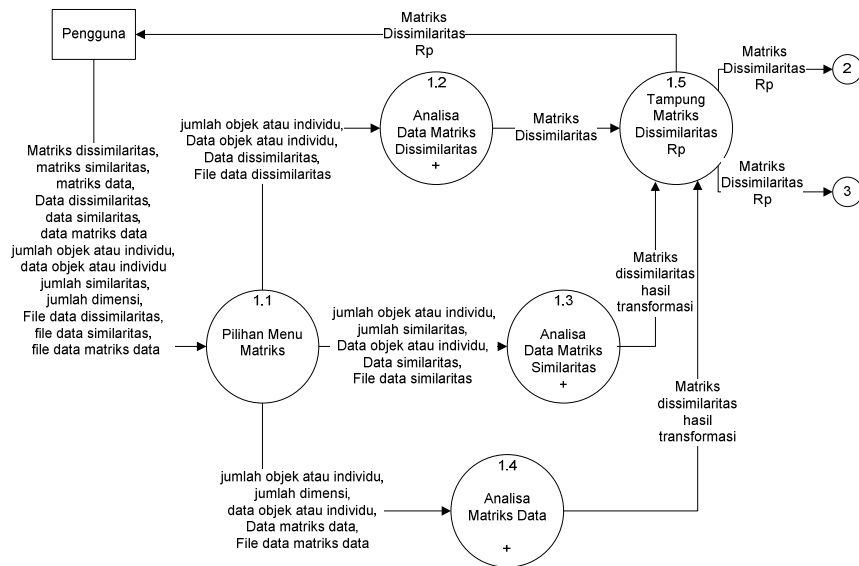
Pengguna

Matriks
Dissimilaritas
Rp

1.2
Analisa
Data Matriks
Dissimilaritas
+

1.5
Tampung
Matriks
Dissimilaritas
Rp

Matriks
Dissimilaritas
Rp

2

Matriks
Dissimilaritas
Rp

3

jumlah objek atau individu,
Data objek atau individu,
Data dissimilaritas,
File data dissimilaritas

Matriks
Dissimilaritas

Matriks dissimilaritas,
matriks similaritas,
matriks data,
Data dissimilaritas,
data similaritas,
data matriks data
jumlah objek atau individu,
data objek atau individu
jumlah similaritas,
jumlah dimensi,
File data dissimilaritas,
file data similaritas,
file data matriks data

Matriks
dissimilaritas
hasil
transformasi

1.1
Pilihan Menu
Matriks

jumlah objek atau individu,
jumlah similaritas,
Data objek atau individu,
Data similaritas,
File data similaritas

1.3
Analisa
Data Matriks
Similaritas
+

Matriks
dissimilaritas
hasil
transformasi

jumlah objek atau individu,
jumlah dimensi,
data objek atau individu,
Data matriks data,
File data matriks data

1.4
Analisa
Matriks Data
+